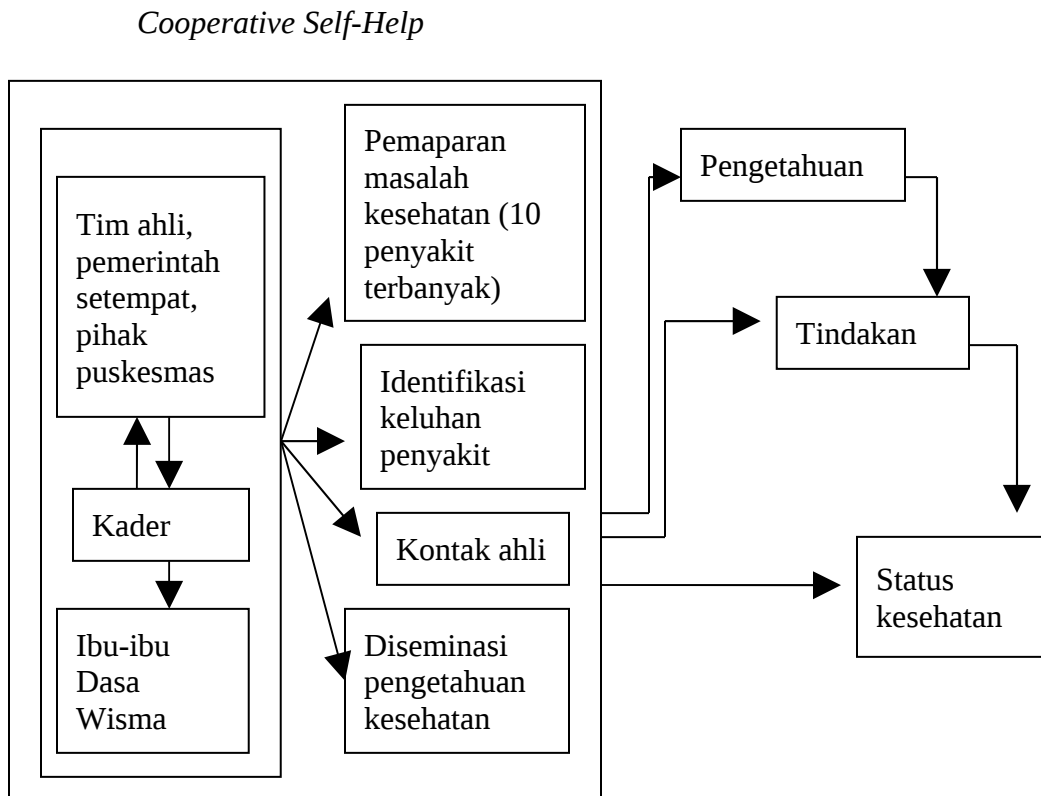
*Cooperative Self-Help*

Tim ahli, pemerintah setempat, pihak puskesmas

Kader

Ibu-ibu Dasa Wisma

Pemaparan masalah kesehatan (10 penyakit terbanyak)

Identifikasi keluhan penyakit

Kontak ahli

Diseminasi pengetahuan kesehatan

Pengetahuan

Tindakan

Status kesehatan